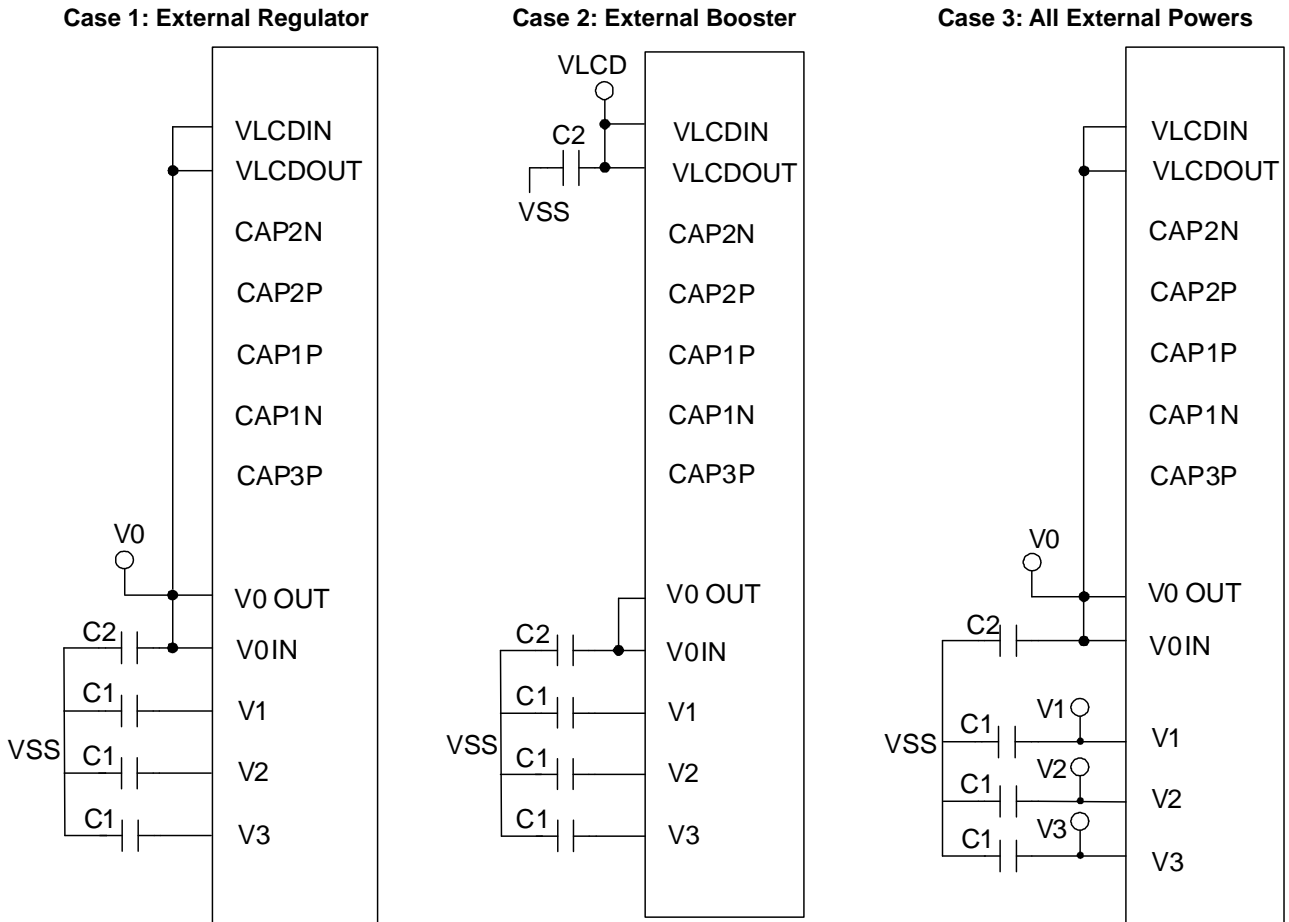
Case 1: External Regulator

VLCDIN
VLCDOUT
CAP2N
CAP2P
CAP1P
CAP1N
CAP3P
V0
V0 OUT
C2
V0IN
C1
V1
VSS
C1
V2
C1
V3

Case 2: External Booster

VLCD
C2
VLCDIN
VLCDOUT
VSS
CAP2N
CAP2P
CAP1P
CAP1N
CAP3P
V0 OUT
C2
V0IN
C1
V1
VSS
C1
V2
C1
V3

Case 3: All External Powers

VLCDIN
VLCDOUT
CAP2N
CAP2P
CAP1P
CAP1N
CAP3P
V0
V0 OUT
C2
V0IN
V1
C1
V1
VSS
V2
C1
V2
V3
C1
V3